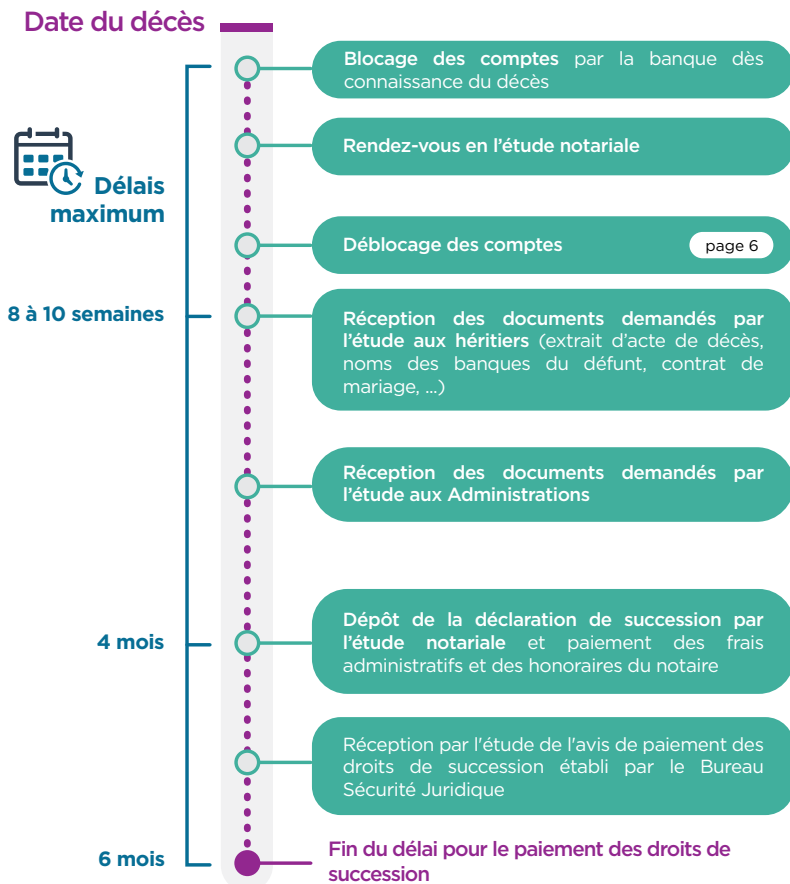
Date du décès

Délais maximum

Blocage des comptes par la banque dès connaissance du décès

Rendez-vous en l'étude notariale

Déblocage des comptes page 6

8 à 10 semaines

Réception des documents demandés par l'étude aux héritiers (extrait d'acte de décès, noms des banques du défunt, contrat de mariage, ...)

Réception des documents demandés par l'étude aux Administrations

4 mois

Dépôt de la déclaration de succession par l'étude notariale et paiement des frais administratifs et des honoraires du notaire

Réception par l'étude de l'avis de paiement des droits de succession établi par le Bureau Sécurité Juridique

6 mois

Fin du délai pour le paiement des droits de succession